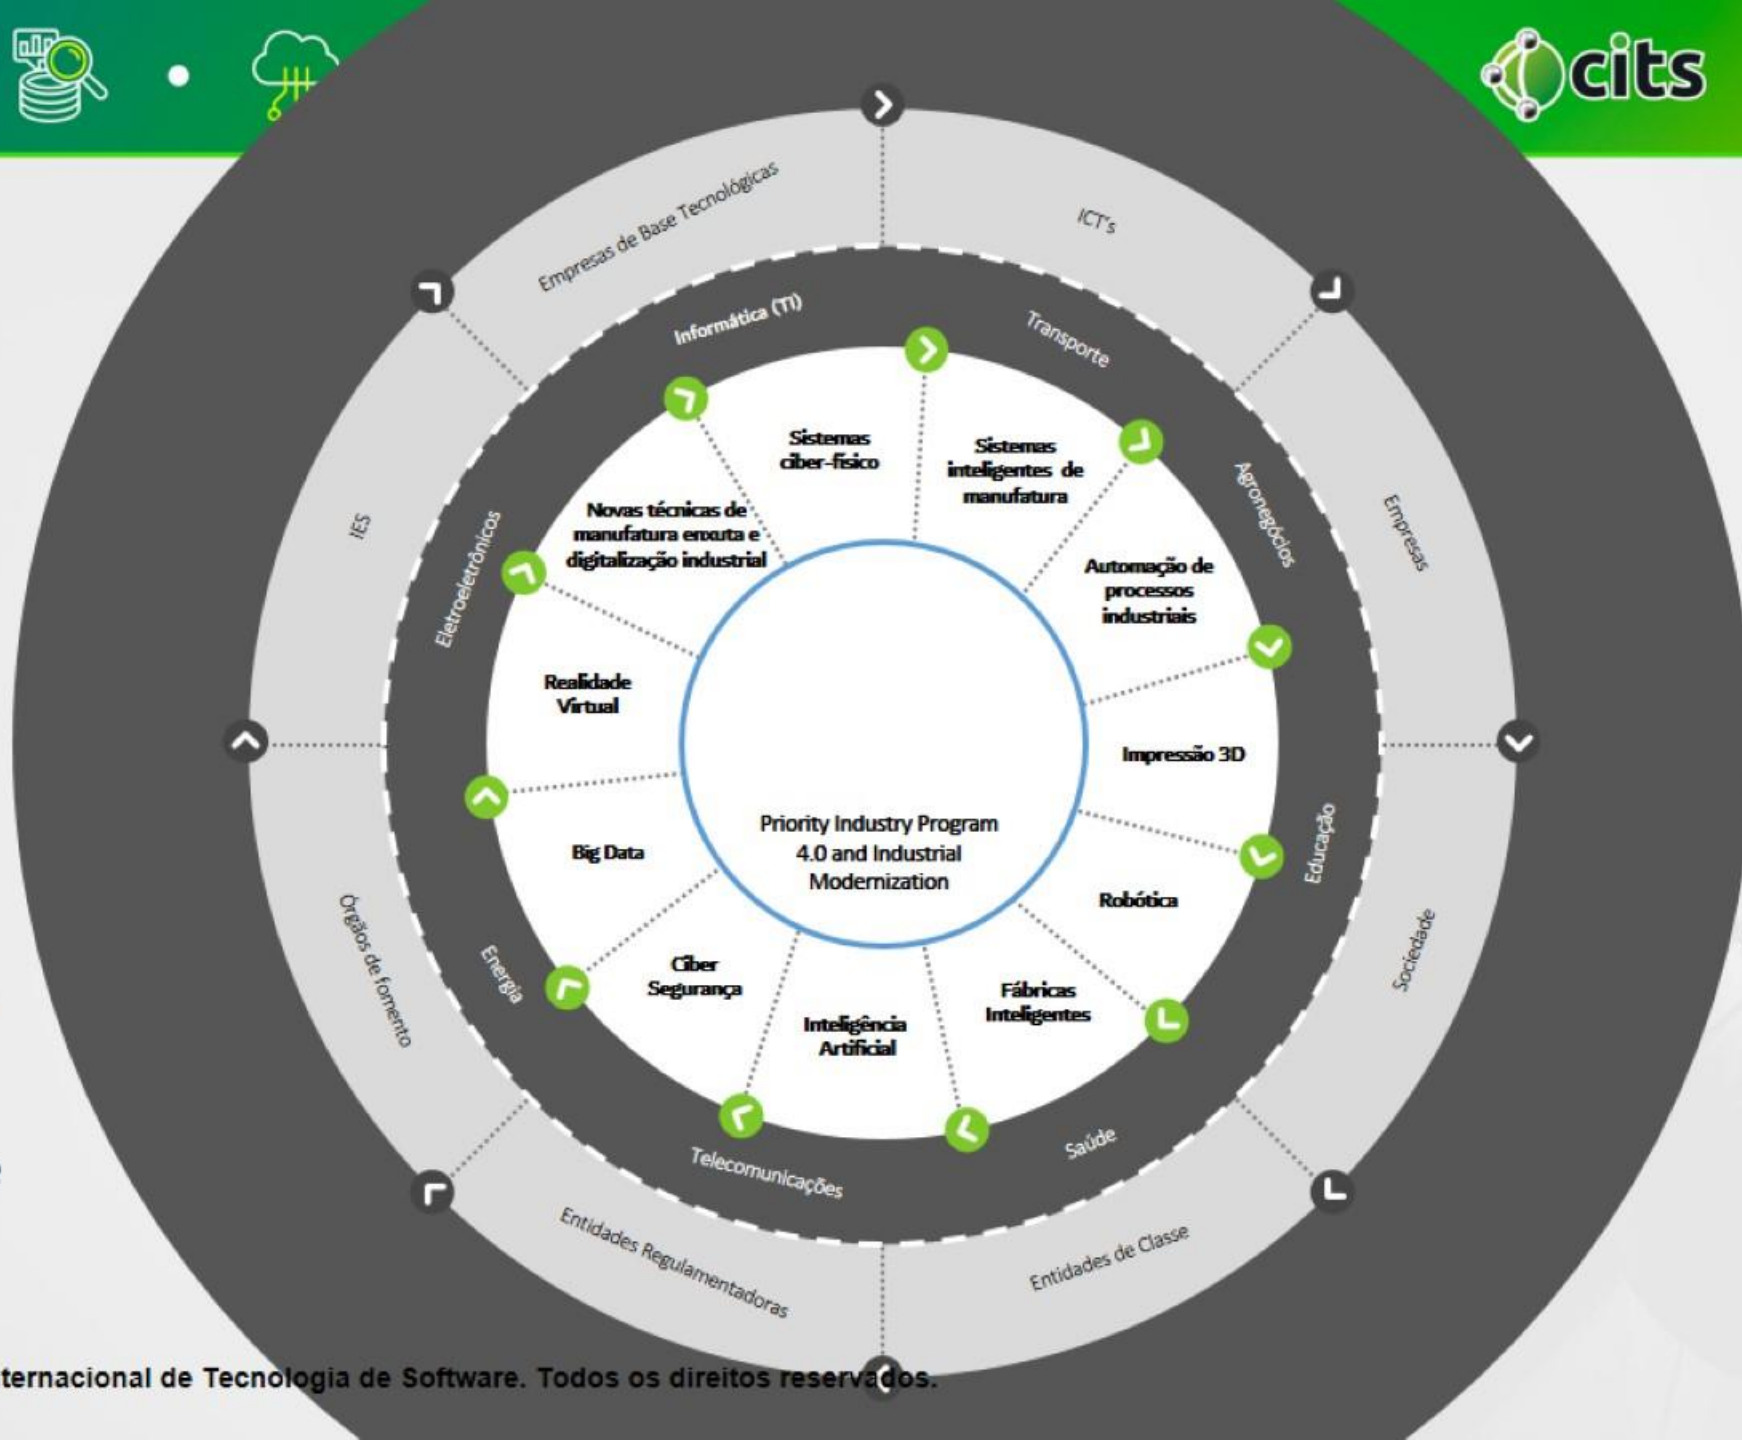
cits

Empresas de Base Tecnológicas

ICT's

IES

Empresas

Órgãos de fomento

Sociedade

Entidades Regulamentadoras

Entidades de Classe

Informática (TI)

Transporte

Agronegócios

Educação

Saúde

Telecomunicações

Energia

Eletroeletrônicos

Sistemas ciber-físico

Sistemas inteligentes de manufatura

Automação de processos industriais

Impressão 3D

Robótica

Fábricas Inteligentes

Inteligência Artificial

Ciber Segurança

Big Data

Realidade Virtual

Novas técnicas de manufatura enxuta e digitalização industrial

Priority Industry Program 4.0 and Industrial Modernization

ternacional de Tecnologia de Software. Todos os direitos reservados.